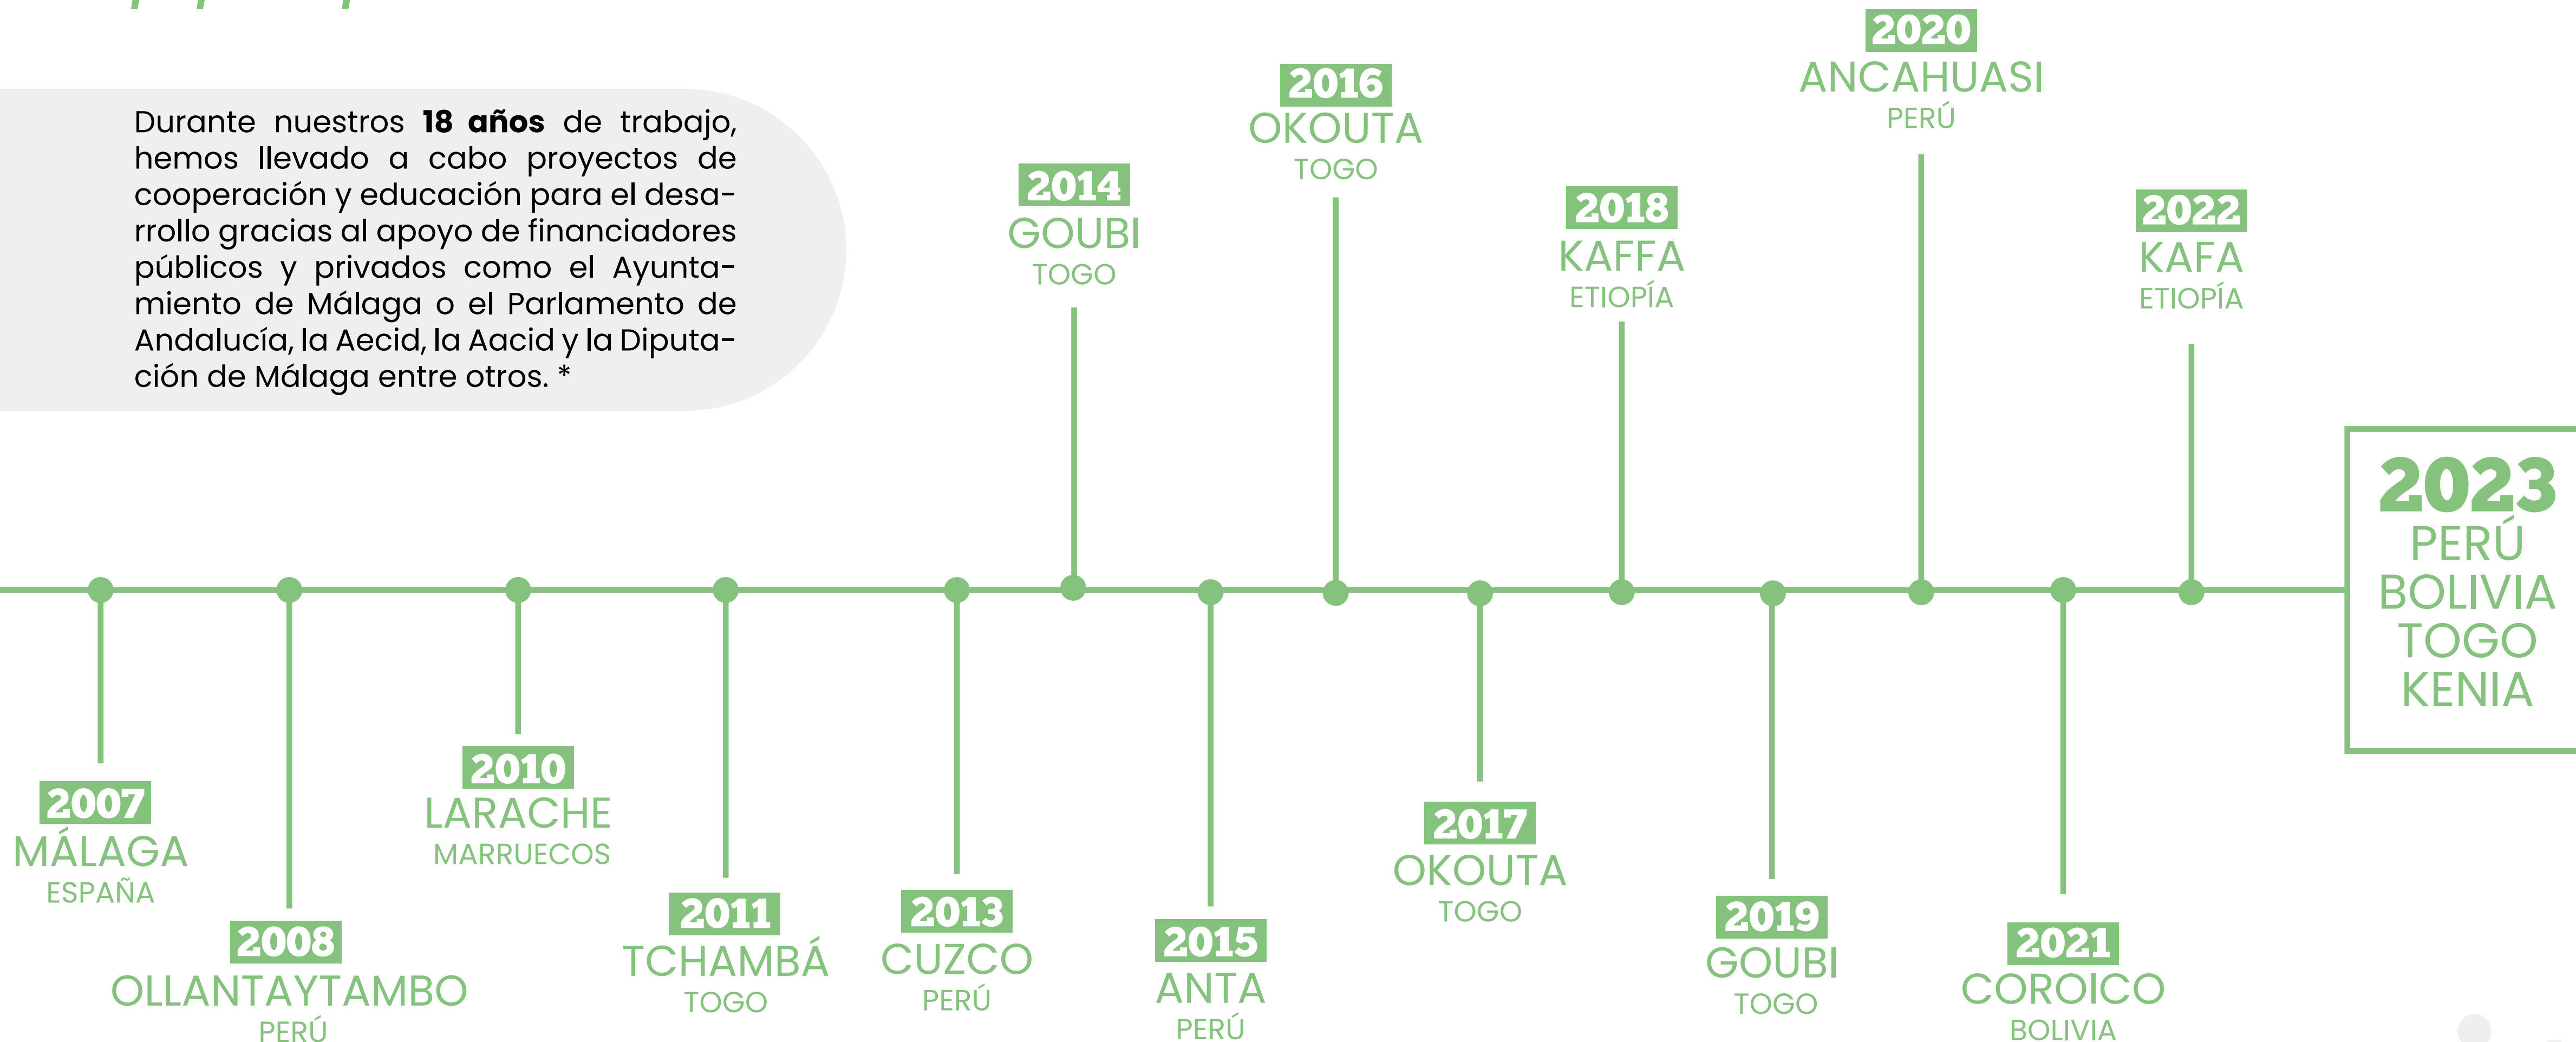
Durante nuestros **18 años** de trabajo, hemos llevado a cabo proyectos de cooperación y educación para el desarrollo gracias al apoyo de financiadores públicos y privados como el Ayuntamiento de Málaga o el Parlamento de Andalucía, la Aecid, la Aacid y la Diputación de Málaga entre otros. *

2007
MÁLAGA
ESPAÑA

2008
OLLANTAYTAMBO
PERÚ

2010
LARACHE
MARRUECOS

2011
TCHAMBÁ
TOGO

2013
CUZCO
PERÚ

2014
GOUBI
TOGO

2015
ANTA
PERÚ

2016
OKOUTA
TOGO

2017
OKOUTA
TOGO

2018
KAFFA
ETIOPÍA

2019
GOUBI
TOGO

2020
ANCAHUASI
PERÚ

2021
COROICO
BOLIVIA

2022
KAFA
ETIOPÍA

2023
PERÚ
BOLIVIA
TOGO
KENIA